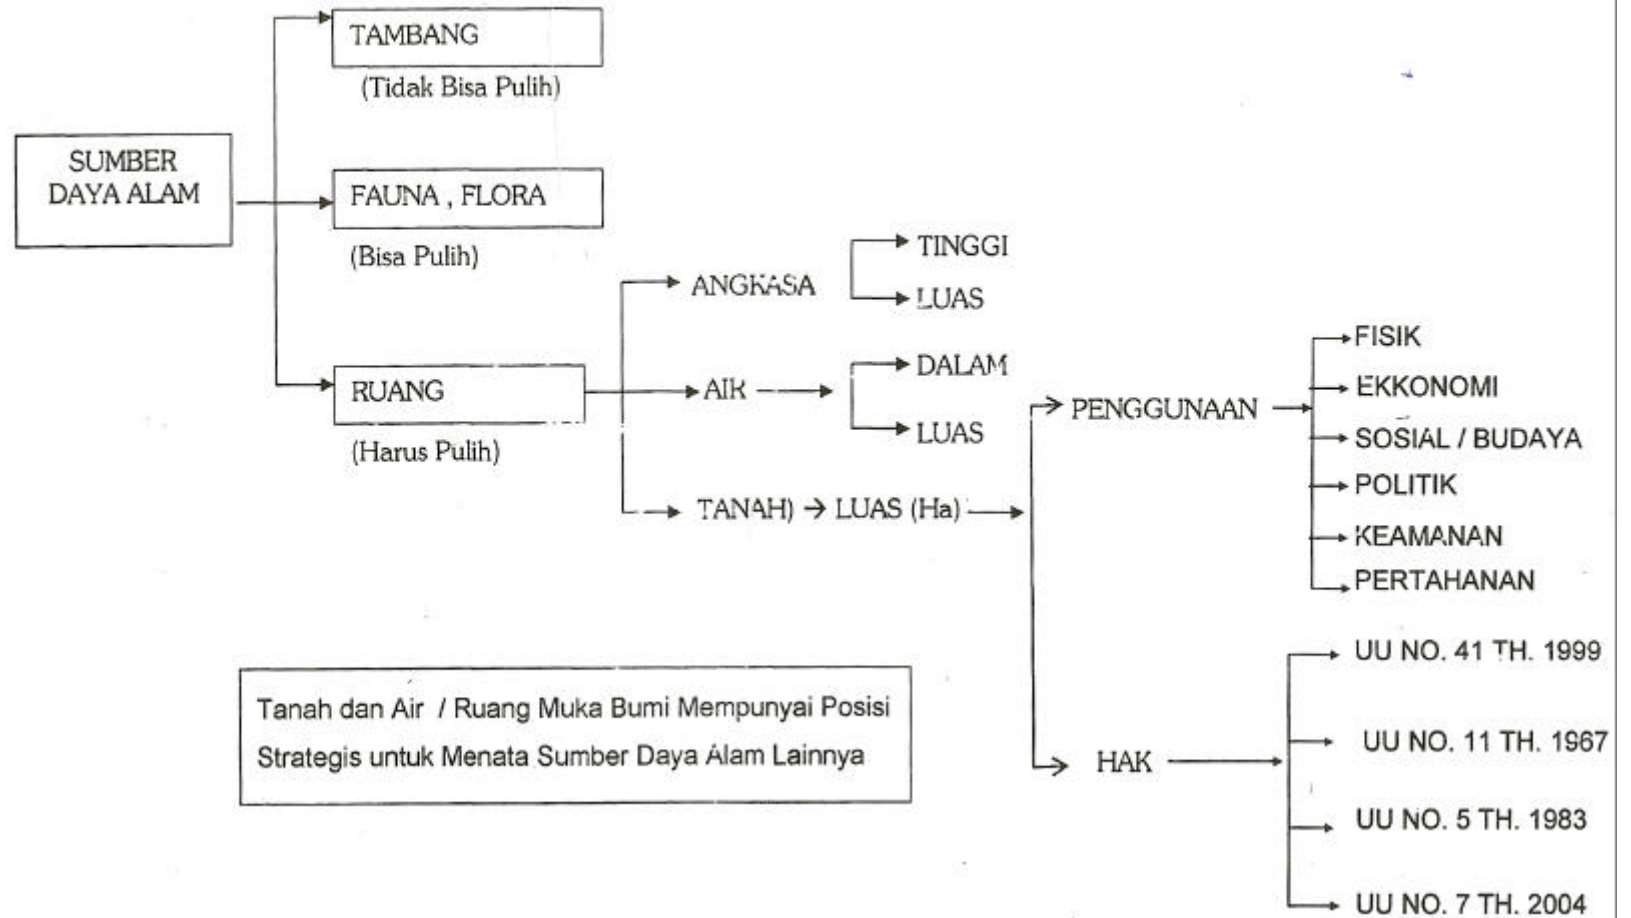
SUMBER DAYA ALAM

TAMBANG
(Tidak Bisa Pulih)

FAUNA , FLORA
(Bisa Pulih)

RUANG
(Harus Pulih)

ANGKASA
TINGGI
LUAS

AIR
DALAM
LUAS

TANAH) → LUAS (Ha)

PENGGUNAAN
FISIK
EKKONOMI
SOSIAL / BUDAYA
POLITIK
KEAMANAN
PERTAHANAN

HAK
UU NO. 41 TH. 1999
UU NO. 11 TH. 1967
UU NO. 5 TH. 1983
UU NO. 7 TH. 2004

Tanah dan Air / Ruang Muka Bumi Mempunyai Posisi Strategis untuk Menata Sumber Daya Alam Lainnya